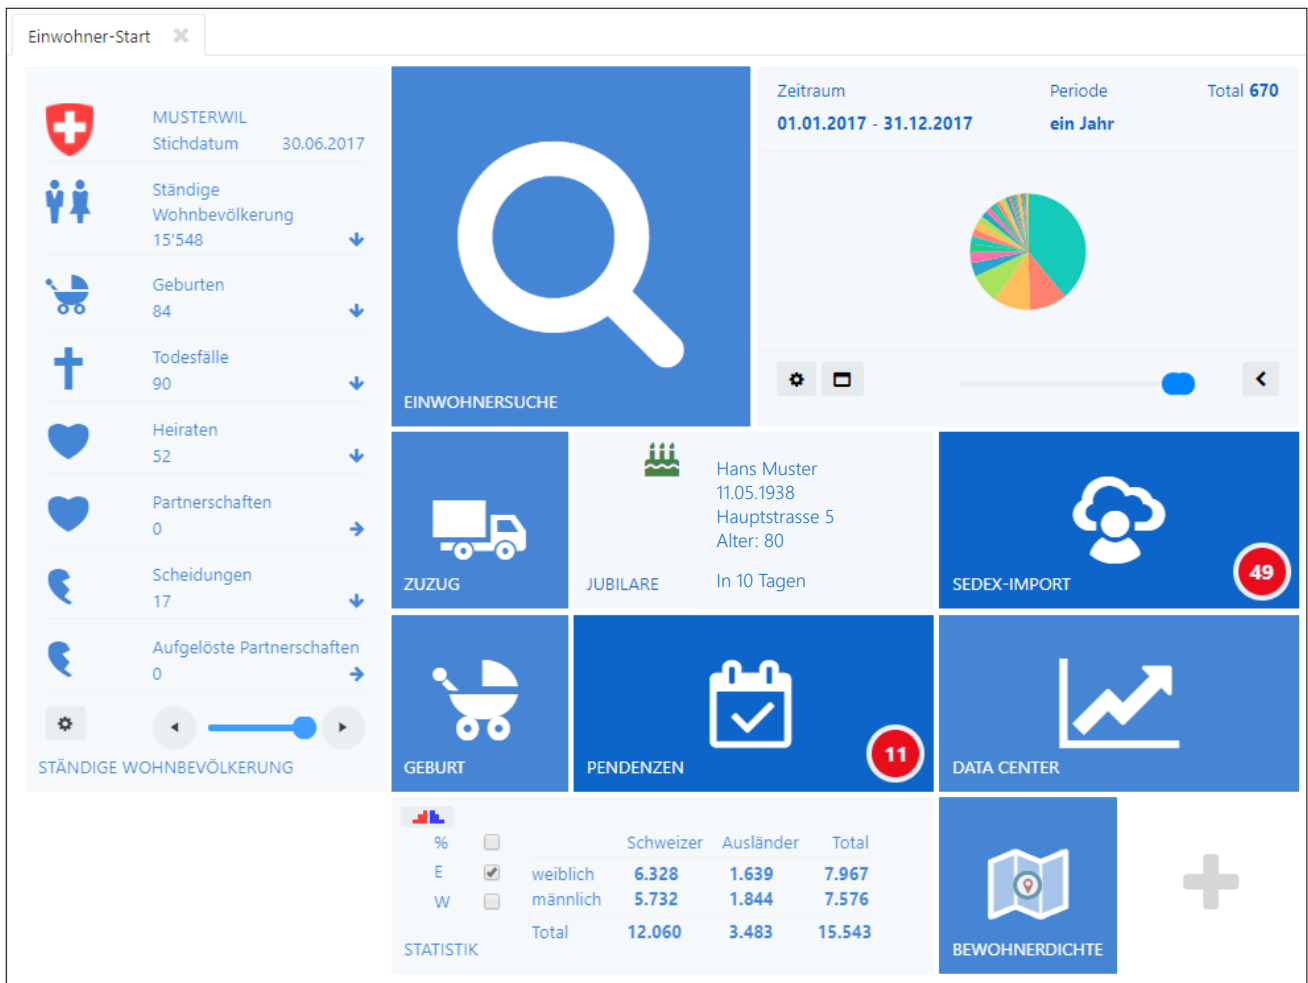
Einwohner-Start

MUSTERWIL
Stichdatum 30.06.2017

Ständige Wohnbevölkerung
15'548

Geburten
84

Todesfälle
90

Heiraten
52

Partnerschaften
0

Scheidungen
17

Aufgelöste Partnerschaften
0

STÄNDIGE WOHNBEVÖLKERUNG

EINWOHNERSUCHE

Zeitraum
01.01.2017 - 31.12.2017

Periode
ein Jahr

Total 670

ZUZUG

JUBILARE

Hans Muster
11.05.1938
Hauptstrasse 5
Alter: 80
In 10 Tagen

SEDEX-IMPORT
49

GEBURT

PENDENZEN
11

DATA CENTER

%
E
W

| | Schweizer | Ausländer | Total |
|---|---|---|---|
| weiblich | 6.328 | 1.639 | 7.967 |
| männlich | 5.732 | 1.844 | 7.576 |
| Total | 12.060 | 3.483 | 15.543 |

STATISTIK

BEWOHNERDICHTE